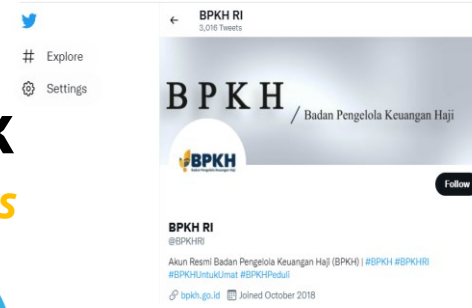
# Explore

Settings

K

s

←

BPKH RI

3,016 Tweets

B P K H / Badan Pengelola Keuangan Haji

BPKH

Badan Pengelola Keuangan Haji

Follow

BPKH RI

@BPKHRI

Akun Resmi Badan Pengelola Keuangan Haji (BPKH) | #BPKH #BPKHRI #BPKHUntukUmat #BPKHPeduli

bpkh.go.id Joined October 2018